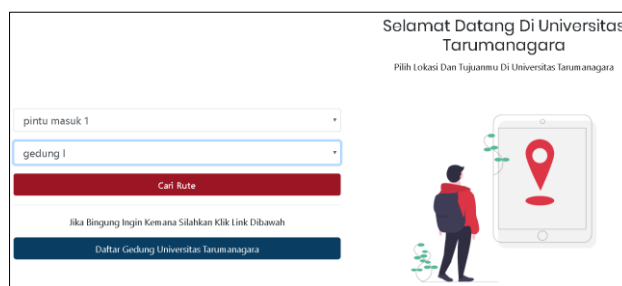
Selamat Datang Di Universitas Tarumanagara

Pilih Lokasi Dan Tujuanmu Di Universitas Tarumanagara

pintu masuk 1

gedung l

Cari Rute

Jika Bingung Ingin Kemana Silahkan Klik Link Dibawah

Daftar Gedung Universitas Tarumanagara